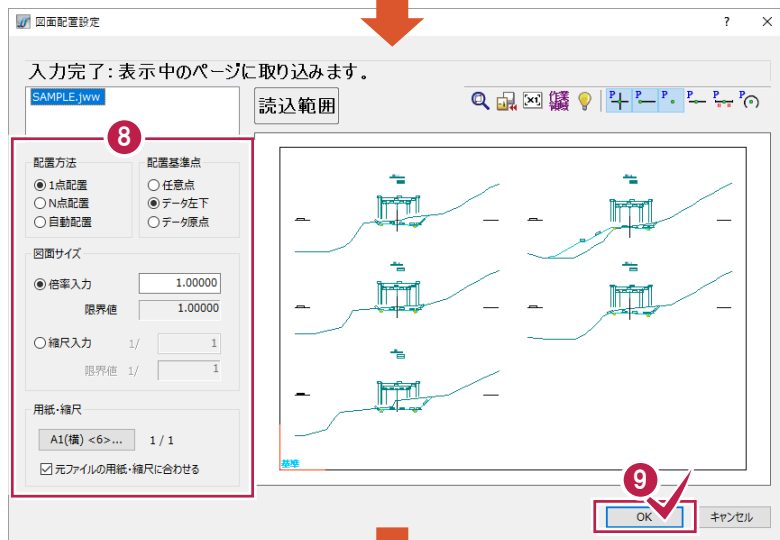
図面配置設定

?

入力完了：表示中のページに取り込みます。

SAMPLE.jww

読込範囲

8

配置方法
1点配置
N点配置
自動配置

配置基準点
任意点
データ左下
データ原点

図面サイズ
倍率入力 1.00000
限界値 1.00000
縮尺入力 1/ 1
限界値 1/ 1

用紙・縮尺
A1(横) <6>... 1 / 1
元ファイルの用紙・縮尺に合わせる

基準

9

OK

キャンセル